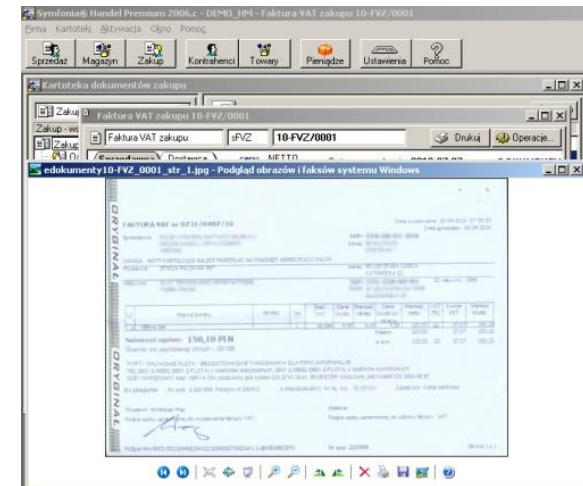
Symfonia® Handel Premium 2006.c - DEMO_HM - Faktura VAT zakupu 10-FVZ/0001

Firma Kartoteki Aktywacja Okno Pomoc

Sprzedaż Magazyn Zakup Kontrahenci Towary Pieniądze Ustawienia Pomoc

Kartoteka dokumentów zakupu

Zakup

Zakup - w

Zakup

Faktura VAT zakupu 10-FVZ/0001

Faktura VAT zakupu sFVZ 10-FVZ/0001 Drukuj Operacje...

Sprzedawca Dostawca NETTO

edokumenty10-FVZ_0001_str_1.jpg - Podgląd obrazów i faksów systemu Windows

ORYGINAŁ

FAKTURA VAT nr 0231/0407/10

Należność ogółem: 150,10 PLN

ORYGINAŁ

ORYGINAŁ